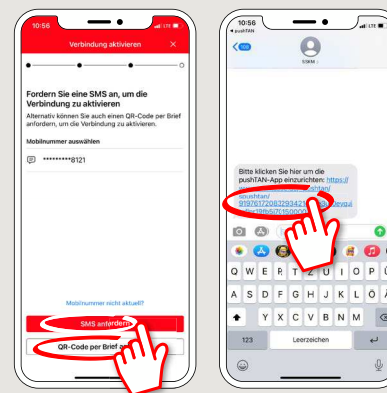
10:56

Verbindung aktivieren

Fordern Sie eine SMS an, um die Verbindung zu aktivieren

Alternativ können Sie auch einen QR-Code per Brief anfordern, um die Verbindung zu aktivieren.

Mobilnummer auswählen

*********8121

Mobilnummer nicht aktuell?

SMS anfordern

QR-Code per Brief an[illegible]

10:56

pushTAN

100

SSKM

Bitte klicken Sie hier um die pushTAN-App einzurichten: https:// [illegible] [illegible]pushtan/ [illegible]

Q W E R T Z U I O P Ü

A S D F G H J K L Ö Ä

Y X C V B N M

123

Leerzeichen